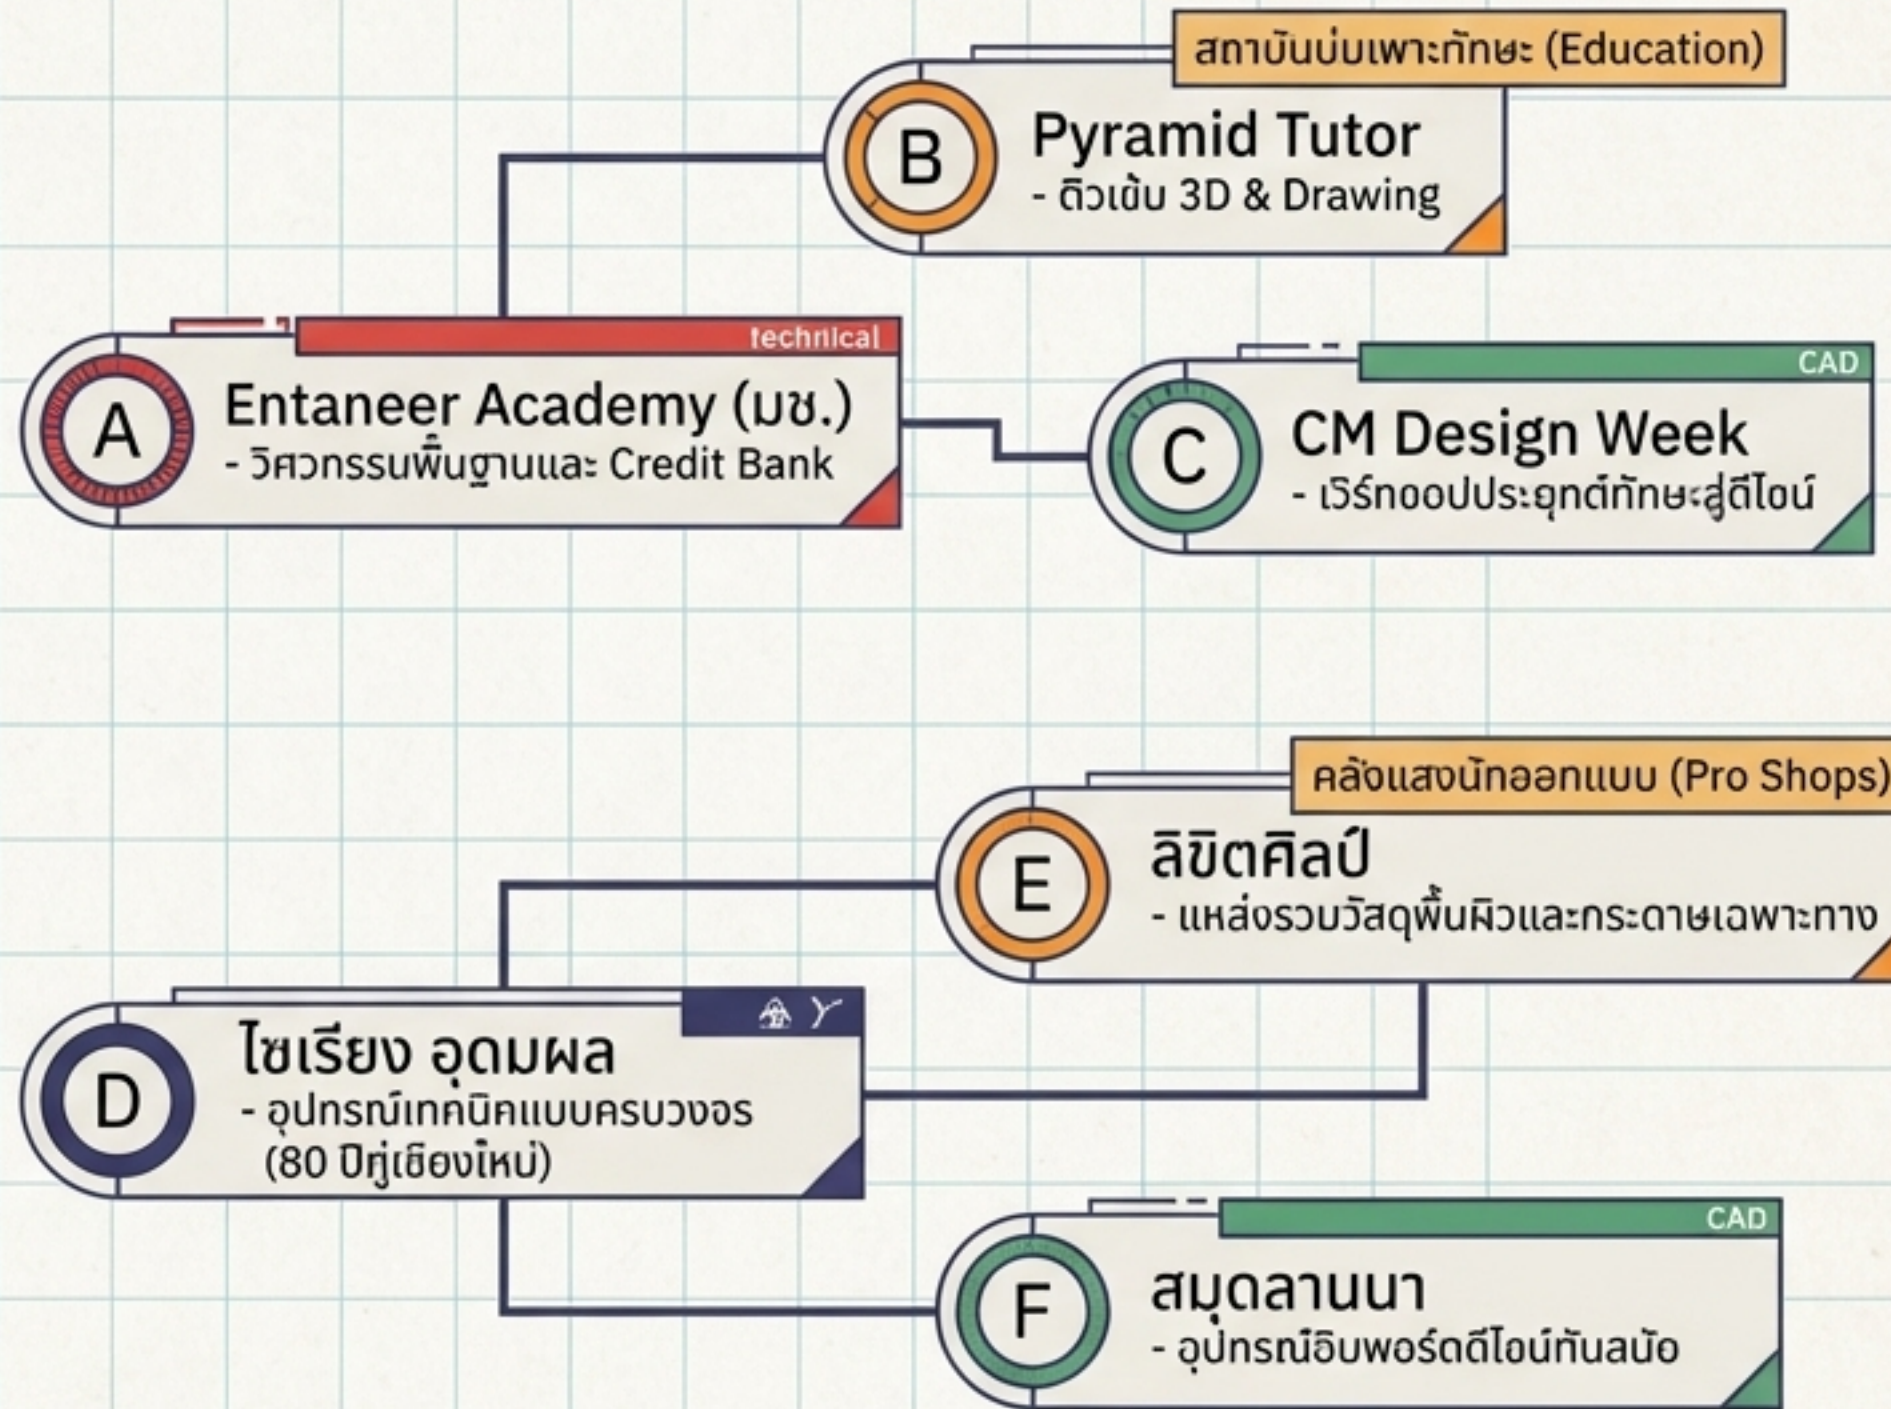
สถาบันบ่มเพาะทักษะ (Education)

B
Pyramid Tutor
- ติวเข้ม 3D & Drawing

technical

A
Entaneer Academy (มช.)
- วิศวกรรมพื้นฐานและ Credit Bank

CAD

C
CM Design Week
- เวิร์กชอปประยุกต์ทักษะสู่ดีไซน์

คลังแสงนักออกแบบ (Pro Shops)

E
ลิขิตศิลป์
- แหล่งรวมวัสดุพื้นผิวและกระดาษเฉพาะทาง

D
ไชเรียง อุดมผล
- อุปกรณ์เทคนิคแบบครบวงจร (80 ปีคู่เชียงใหม่)

CAD

F
สมุดลานนา
- อุปกรณ์อิมพอร์ตดีไซน์ทันสมัย